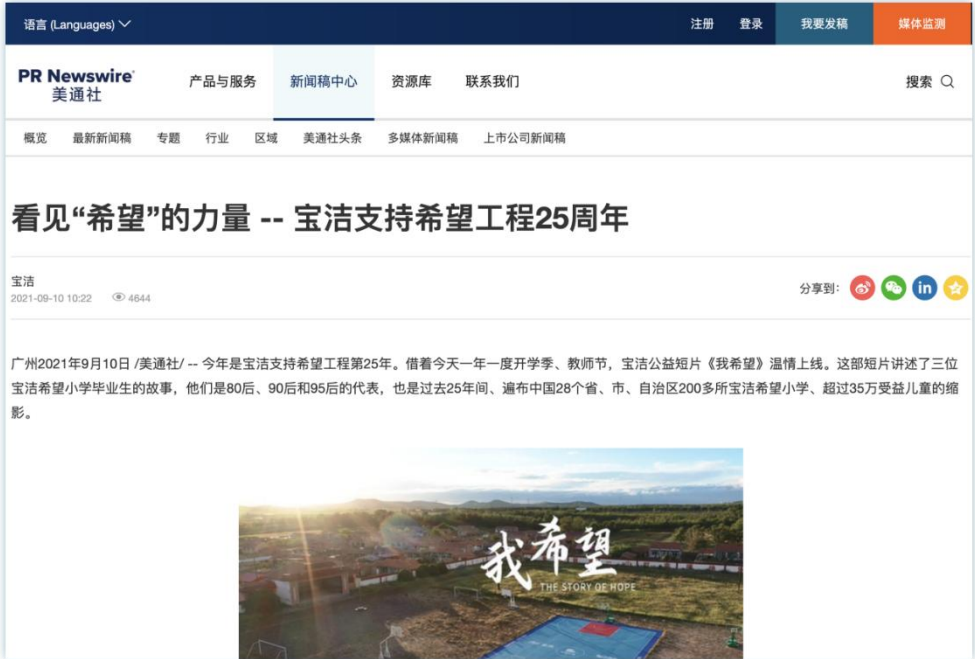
语言 (Languages)

注册 登录 我要发稿 媒体监测

PR Newswire
美通社

产品与服务 新闻稿中心 资源库 联系我们

搜索

概览 最新新闻稿 专题 行业 区域 美通社头条 多媒体新闻稿 上市公司新闻稿

看见“希望”的力量 -- 宝洁支持希望工程25周年

宝洁
2021-09-10 10:22 4644

分享到:

广州2021年9月10日 /美通社/ -- 今年是宝洁支持希望工程第25年。借着今天一年一度开学季、教师节，宝洁公益短片《我希望》温情上线。这部短片讲述了三位宝洁希望小学毕业生的故事，他们是80后、90后和95后的代表，也是过去25年间、遍布中国28个省、市、自治区200多所宝洁希望小学、超过35万受益儿童的缩影。

我希望
THE STORY OF HOPE